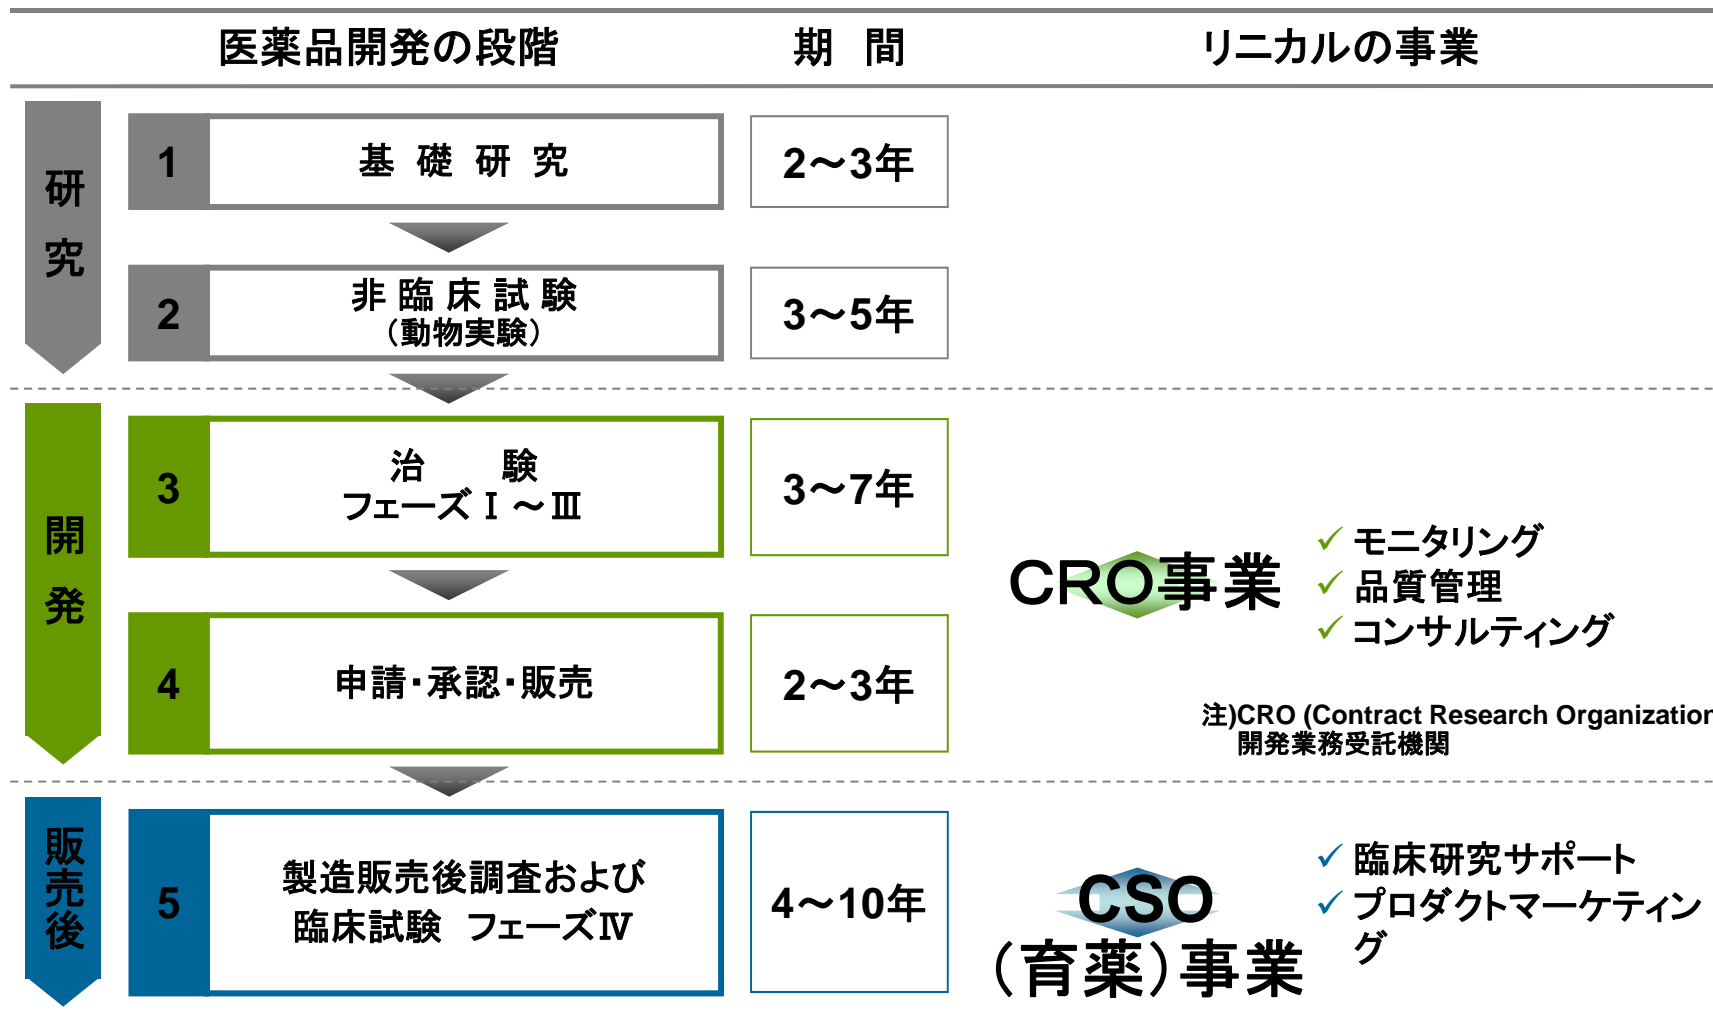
| 医薬品開発の段階 | 期　間 | リニカルの事業 |
|---|---|---|

研究

1 基 礎 研 究　2〜3年

2 非 臨 床 試 験（動物実験）　3〜5年

開発

3 治　験 フェーズⅠ〜Ⅲ　3〜7年

4 申請・承認・販売　2〜3年

CRO事業

✓ モニタリング
✓ 品質管理
✓ コンサルティング

注)CRO (Contract Research Organizatior
開発業務受託機関

販売後

5 製造販売後調査および 臨床試験　フェーズⅣ　4〜10年

CSO（育薬）事業

✓ 臨床研究サポート
✓ プロダクトマーケティング